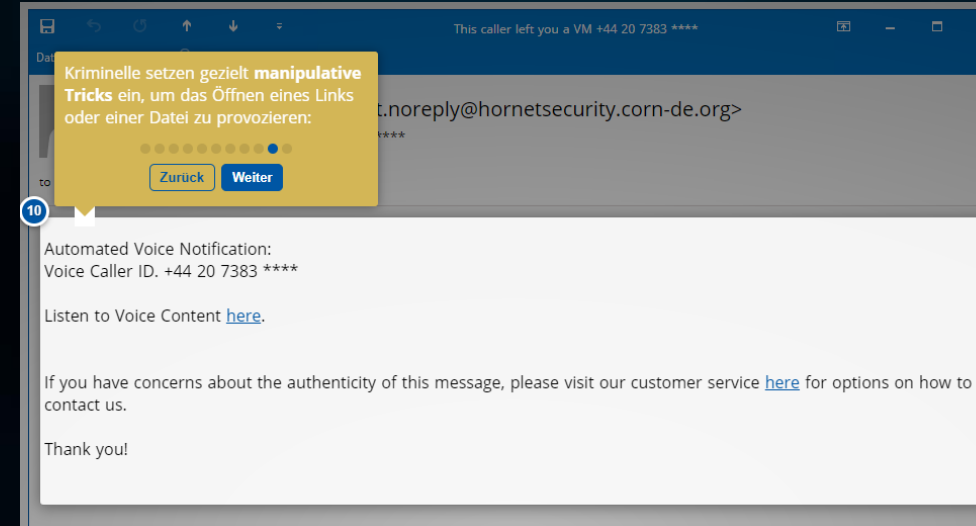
This caller left you a VM +44 20 7383 ****

Dat

Kriminelle setzen gezielt **manipulative Tricks** ein, um das Öffnen eines Links oder einer Datei zu provozieren:

Zurück Weiter

t.noreply@hornetsecurity.corn-de.org>

****

to

10

Automated Voice Notification:
Voice Caller ID. +44 20 7383 ****

Listen to Voice Content here.

If you have concerns about the authenticity of this message, please visit our customer service here for options on how to contact us.

Thank you!